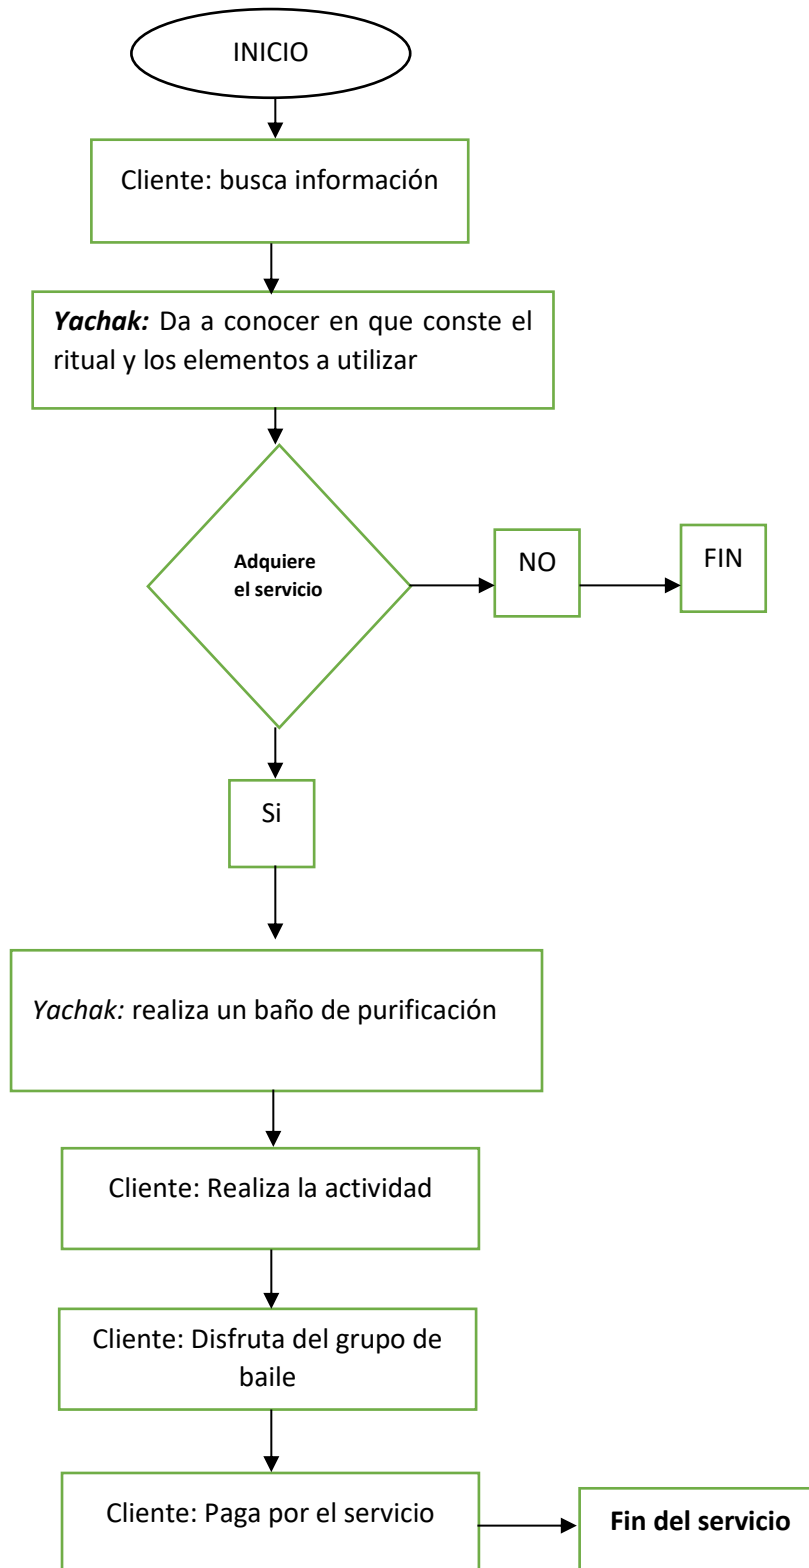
INICIO

Cliente: busca información

***Yachak:*** Da a conocer en que conste el ritual y los elementos a utilizar

**Adquiere el servicio**

NO

FIN

Si

*Yachak:* realiza un baño de purificación

Cliente: Realiza la actividad

Cliente: Disfruta del grupo de baile

Cliente: Paga por el servicio

**Fin del servicio**